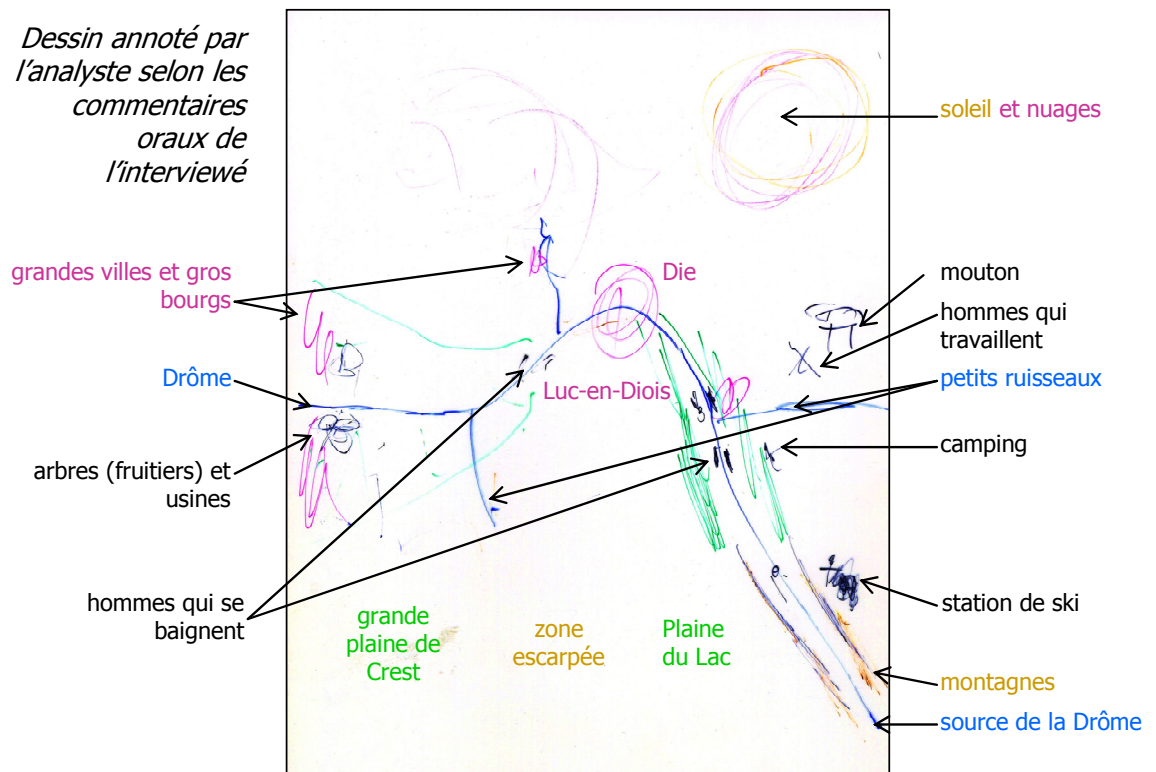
Dessin annoté par l'analyste selon les commentaires oraux de l'interviewé

soleil et nuages

grandes villes et gros bourgs

Die

mouton

hommes qui travaillent

Drôme

Luc-en-Diois

petits ruisseaux

camping

arbres (fruitiers) et usines

station de ski

hommes qui se baignent

grande plaine de Crest

zone escarpée

Plaine du Lac

montagnes

source de la Drôme